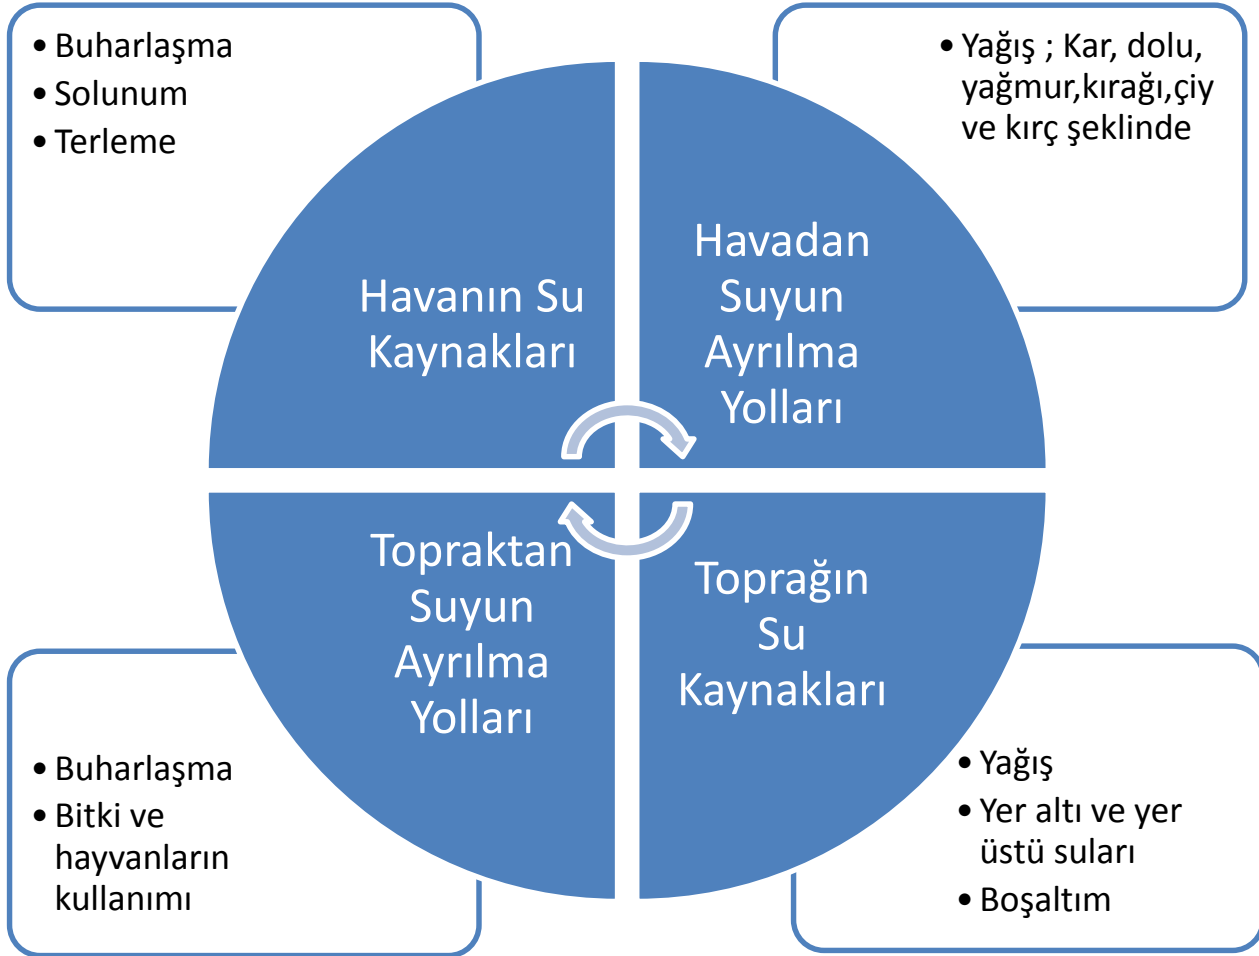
• Buharlaşma
• Solunum
• Terleme

• Yağış ; Kar, dolu, yağmur,kırağı,çiy ve kırç şeklinde

Havanın Su Kaynakları

Havadan Suyun Ayrılma Yolları

Topraktan Suyun Ayrılma Yolları

Toprağın Su Kaynakları

• Buharlaşma
• Bitki ve hayvanların kullanımı

• Yağış
• Yer altı ve yer üstü suları
• Boşaltım